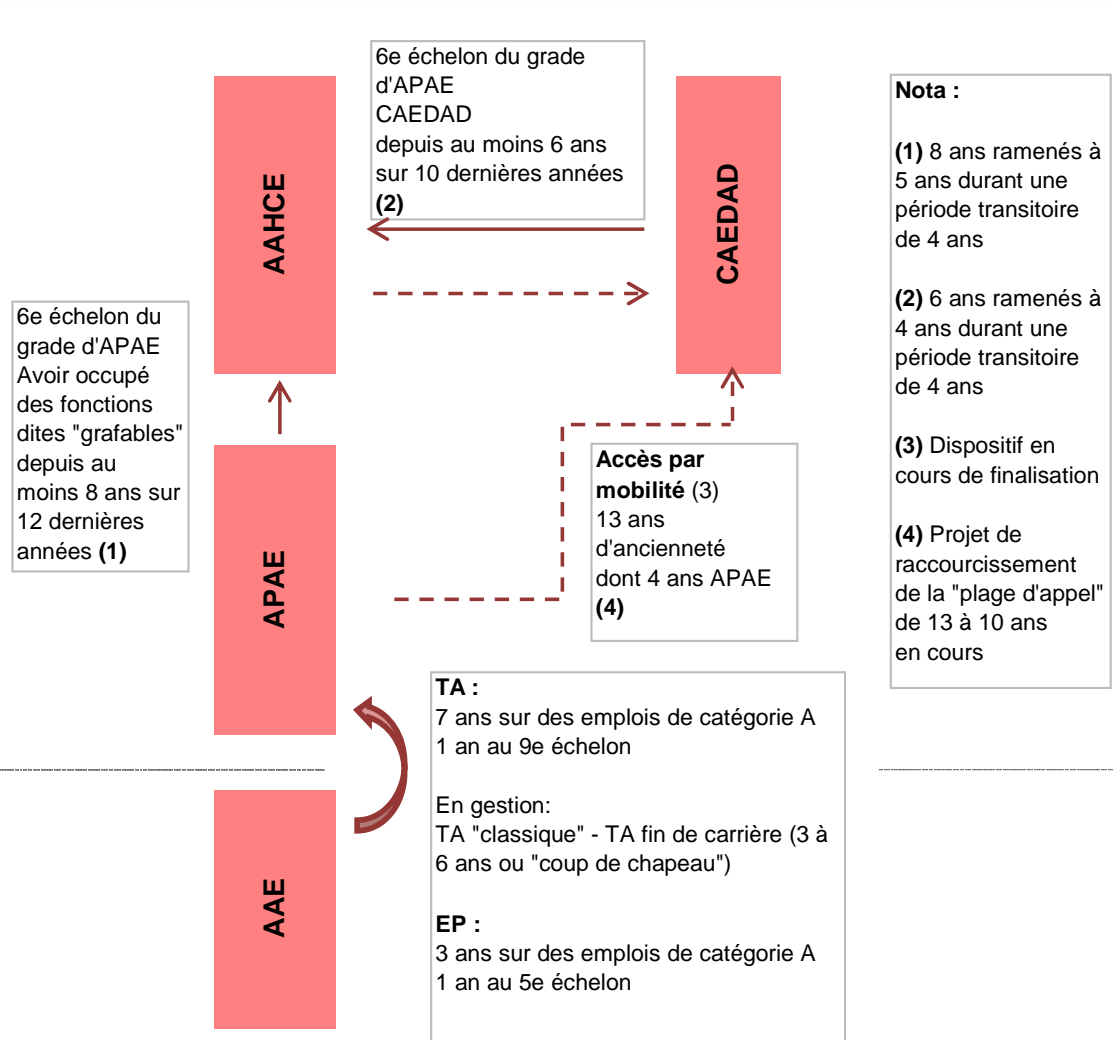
6e échelon du grade d'APAE
CAEDAD
depuis au moins 6 ans sur 10 dernières années **(2)**

AAHCE

CAEDAD

Nota :

**(1)** 8 ans ramenés à 5 ans durant une période transitoire de 4 ans

**(2)** 6 ans ramenés à 4 ans durant une période transitoire de 4 ans

**(3)** Dispositif en cours de finalisation

**(4)** Projet de raccourcissement de la "plage d'appel" de 13 à 10 ans en cours

6e échelon du grade d'APAE
Avoir occupé des fonctions dites "grafables" depuis au moins 8 ans sur 12 dernières années **(1)**

APAE

**Accès par mobilité** (3)
13 ans d'ancienneté dont 4 ans APAE
**(4)**

**TA :**
7 ans sur des emplois de catégorie A
1 an au 9e échelon

En gestion:
TA "classique" - TA fin de carrière (3 à 6 ans ou "coup de chapeau")

**EP :**
3 ans sur des emplois de catégorie A
1 an au 5e échelon

AAE